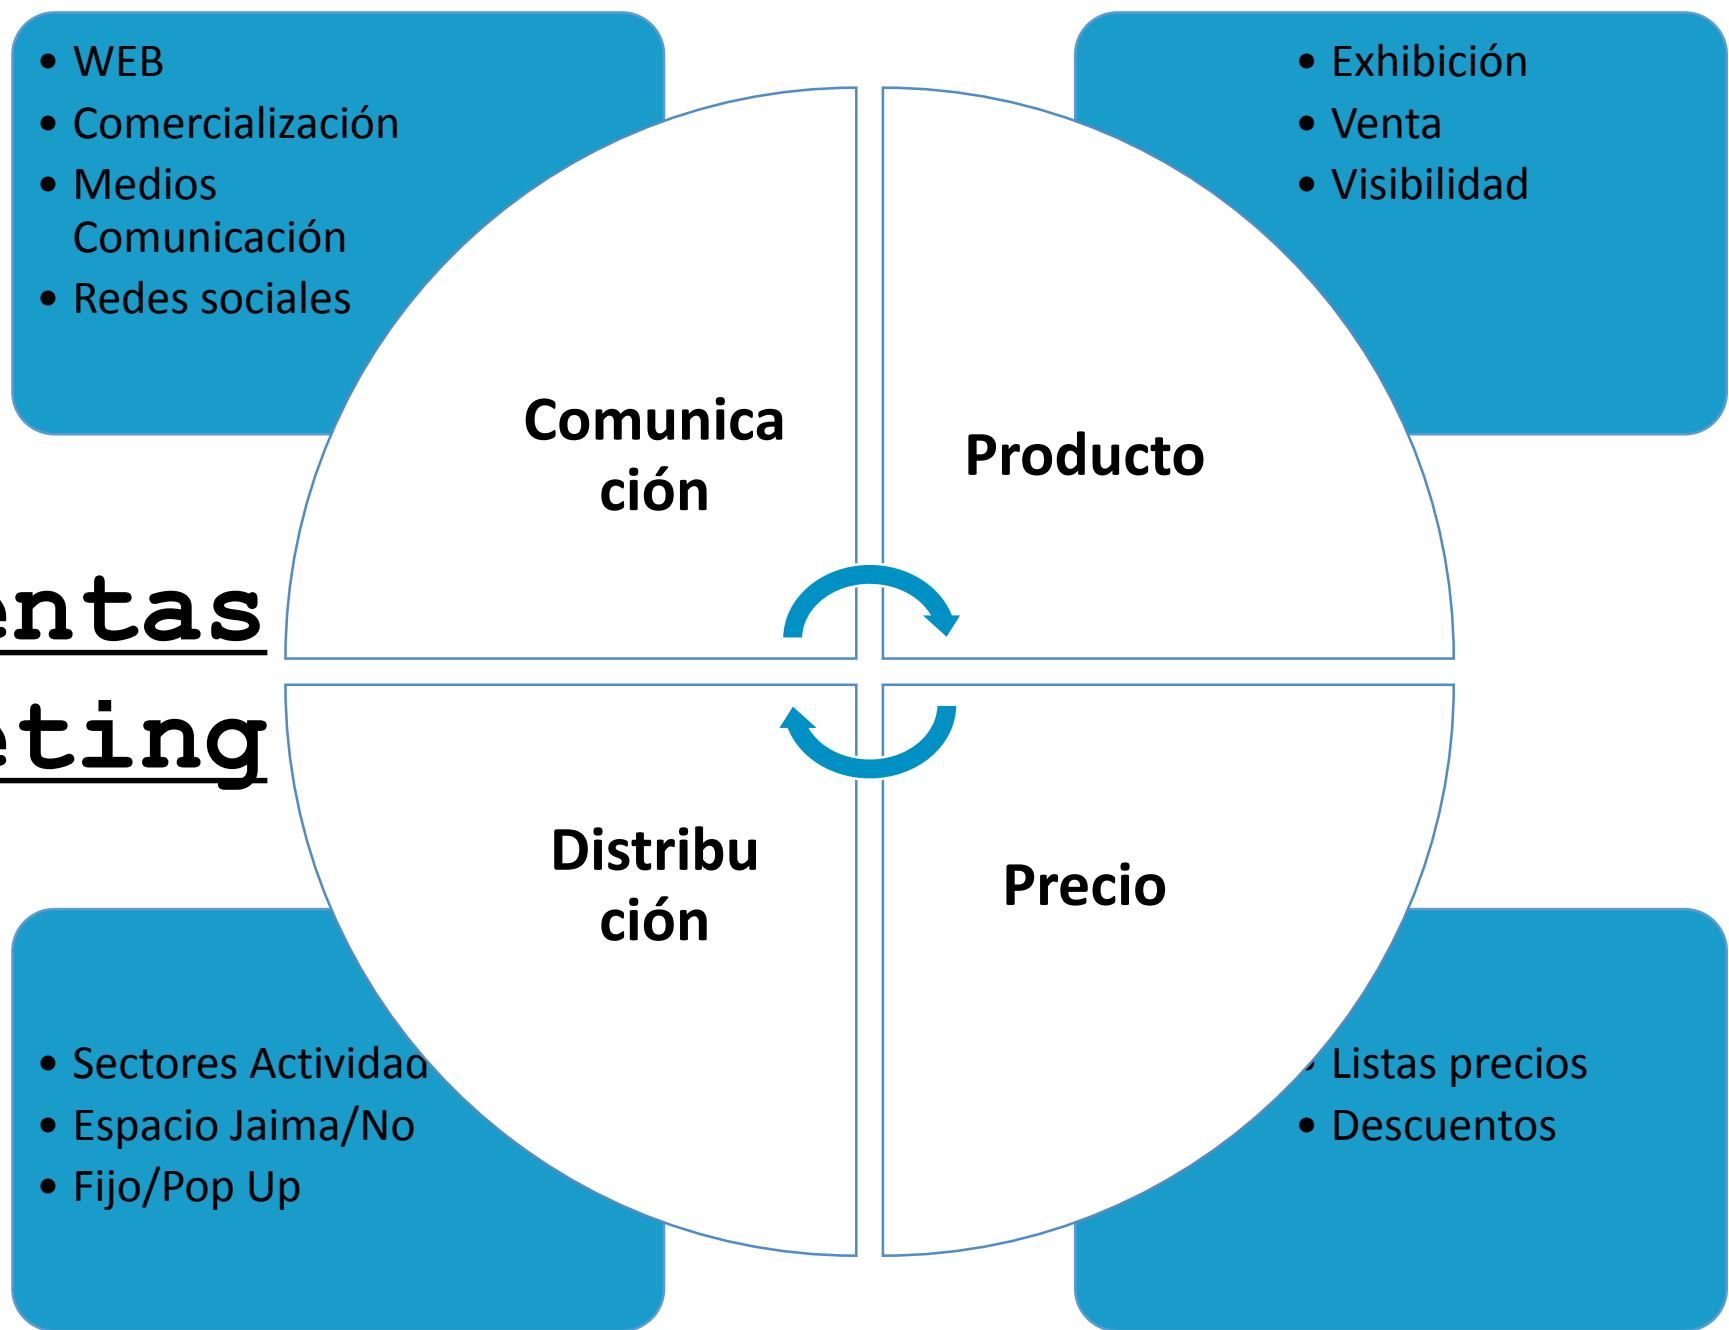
- WEB
- Comercialización
- Medios Comunicación
- Redes sociales

- Exhibición
- Venta
- Visibilidad

Comunicación

Producto

entas

eting

Distribución

Precio

- Sectores Actividad
- Espacio Jaima/No
- Fijo/Pop Up

- Listas precios
- Descuentos